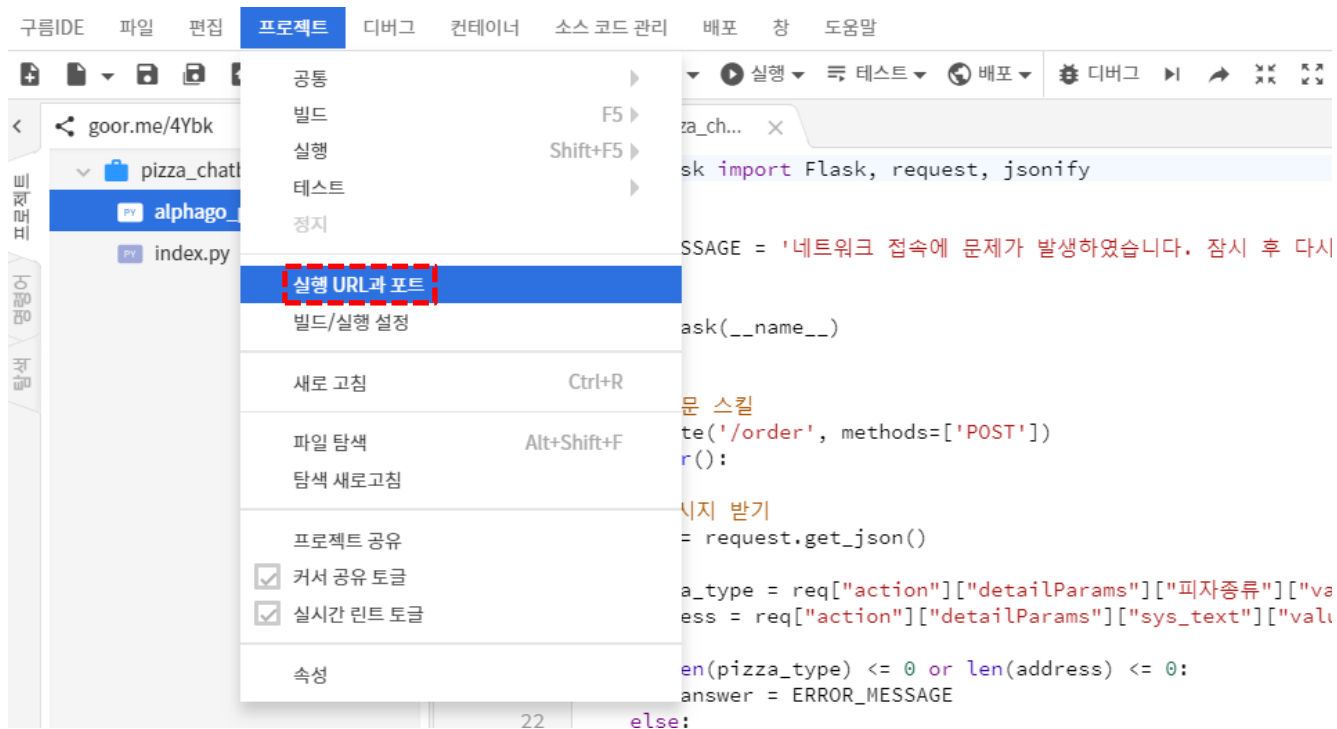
구름IDE 파일 편집 프로젝트 디버그 컨테이너 소스 코드 관리 배포 창 도움말

실행 테스트 배포 디버그

goor.me/4Ybk

pizza_chatb

alphago_

index.py

프로젝트 명령어 탐색

공통
빌드 F5
실행 Shift+F5
테스트
정지

실행 URL과 포트
빌드/실행 설정

새로 고침 Ctrl+R

파일 탐색 Alt+Shift+F
탐색 새로고침

프로젝트 공유
커서 공유 토글
실시간 린트 토글

속성

za_ch...

sk import Flask, request, jsonify

SSAGE = '네트워크 접속에 문제가 발생하였습니다. 잠시 후 다시

ask(__name__)

문 스킬
te('/order', methods=['POST'])
r():

시지 받기
= request.get_json()

a_type = req["action"]["detailParams"]["피자종류"]["va
ess = req["action"]["detailParams"]["sys_text"]["valu

en(pizza_type) <= 0 or len(address) <= 0:
answer = ERROR_MESSAGE
22 else: